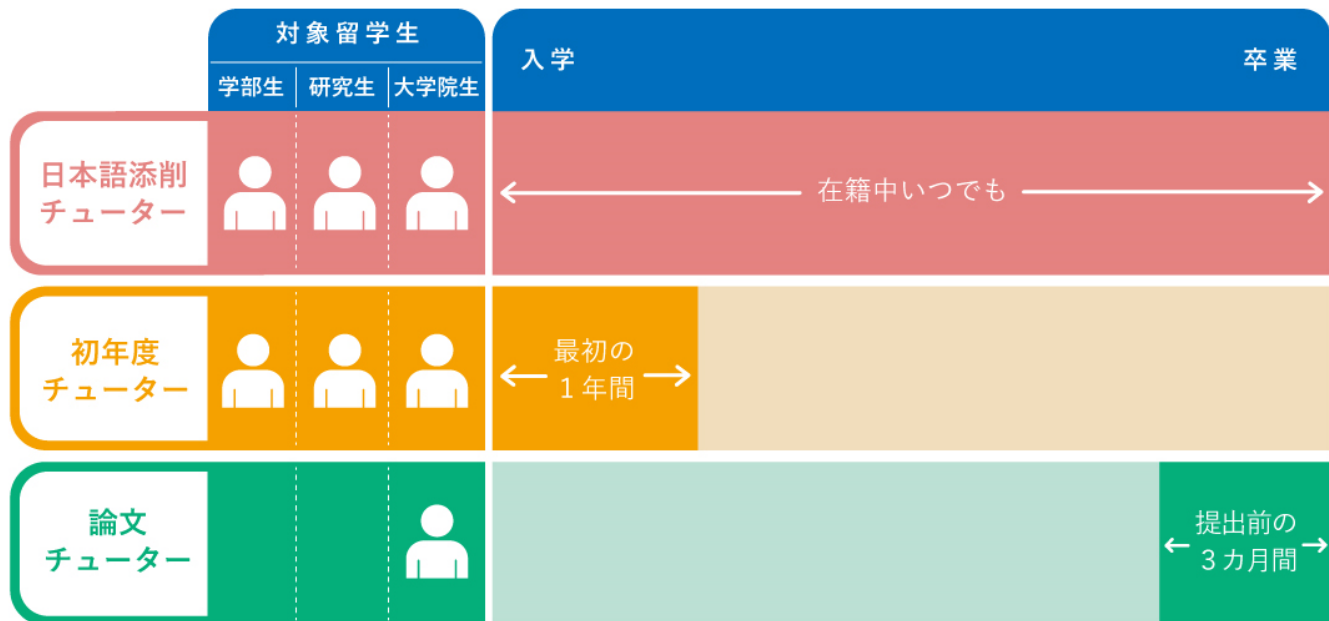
|  | 対象留学生 | | | 入学 | 卒業 |
|---|---|---|---|---|---|
|  | 学部生 | 研究生 | 大学院生 | | |
| 日本語添削チューター | | | | 在籍中いつでも | |
| 初年度チューター | | | | 最初の１年間 | |
| 論文チューター | | | | | 提出前の３カ月間 |